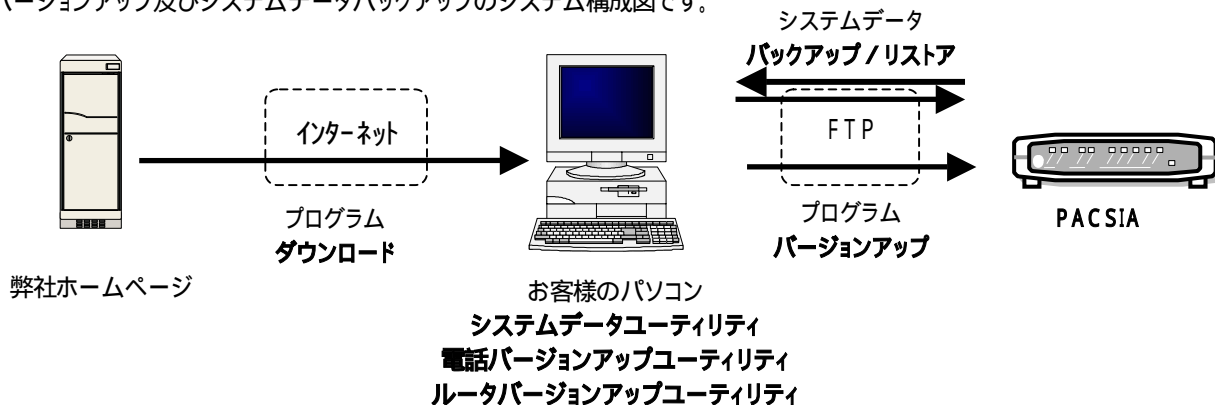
ージョンアップ及びシステムデータバックアップのシステム構成図です。

システムデータ
バックアップ / リストア

インターネット

FTP

プログラム
ダウンロード

プログラム
バージョンアップ

PACSIA

弊社ホームページ

お客様のパソコン
システムデータユーティリティ
電話バージョンアップユーティリティ
ルータバージョンアップユーティリティ